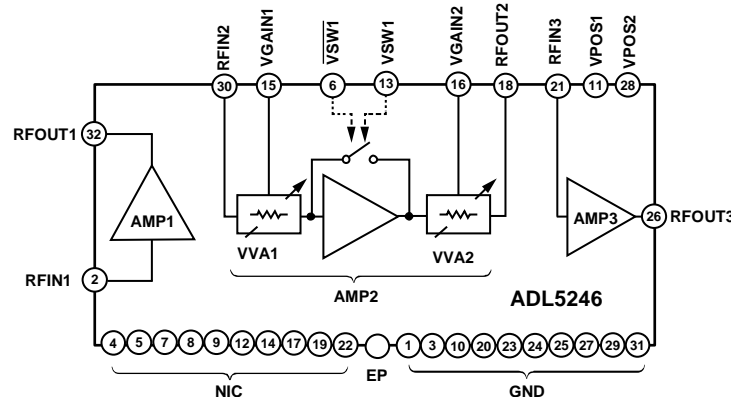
RFIN2
VGAIN1
$\overline{VSW1}$
VSW1
VGAIN2
RFOUT2
RFIN3
VPOS1
VPOS2
30
15
6
13
16
18
21
11
28
RFOUT1
32
AMP1
RFIN1
2
VVA1
AMP2
VVA2
AMP3
26
RFOUT3
ADL5246
4
5
7
8
9
12
14
17
19
22
1
3
10
20
23
24
25
27
29
31
NIC
EP
GND